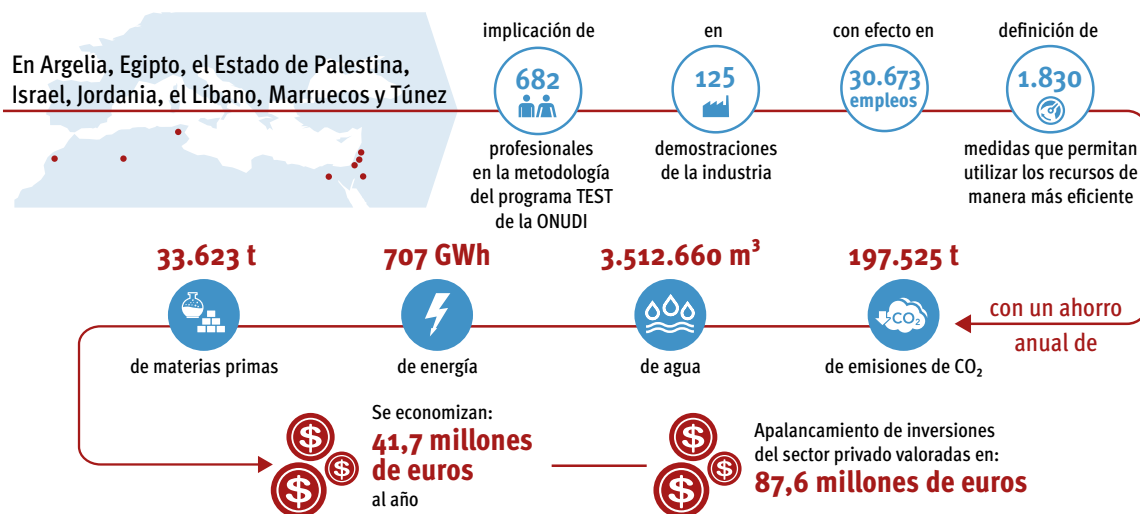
En Argelia, Egipto, el Estado de Palestina, Israel, Jordania, el Líbano, Marruecos y Túnez

implicación de
682
profesionales en la metodología del programa TEST de la ONUDI

en
125
demostraciones de la industria

con efecto en
30.673 empleos

definición de
1.830
medidas que permitan utilizar los recursos de manera más eficiente

con un ahorro anual de

33.623 t
de materias primas

707 GWh
de energía

3.512.660 m$^3$
de agua

197.525 t
$CO_2$
de emisiones de $CO_2$

Se economizan:
41,7 millones de euros
al año

Apalancamiento de inversiones del sector privado valoradas en:
87,6 millones de euros